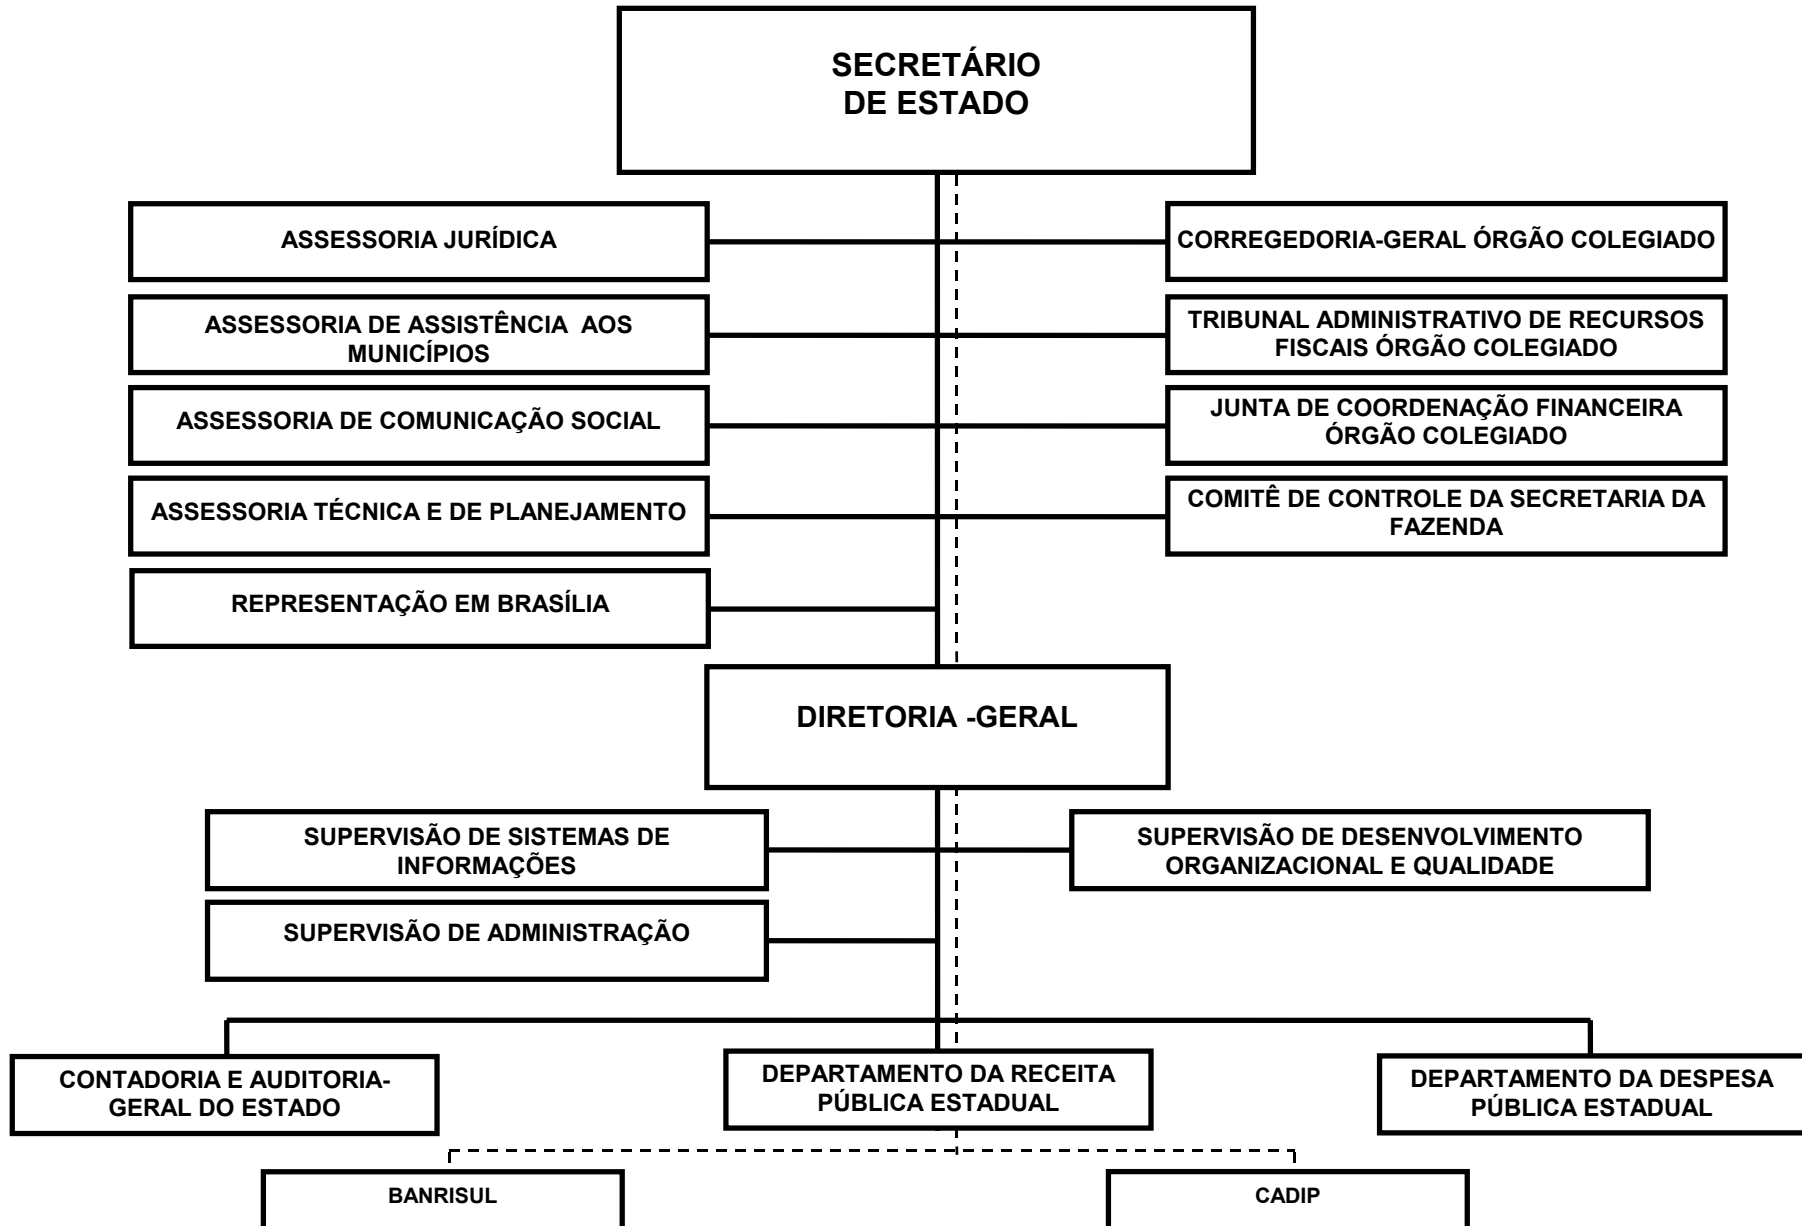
SECRETÁRIO DE ESTADO

ASSESSORIA JURÍDICA

CORREGEDORIA-GERAL ÓRGÃO COLEGIADO

ASSESSORIA DE ASSISTÊNCIA AOS MUNICÍPIOS

TRIBUNAL ADMINISTRATIVO DE RECURSOS FISCAIS ÓRGÃO COLEGIADO

ASSESSORIA DE COMUNICAÇÃO SOCIAL

JUNTA DE COORDENAÇÃO FINANCEIRA ÓRGÃO COLEGIADO

ASSESSORIA TÉCNICA E DE PLANEJAMENTO

COMITÊ DE CONTROLE DA SECRETARIA DA FAZENDA

REPRESENTAÇÃO EM BRASÍLIA

DIRETORIA -GERAL

SUPERVISÃO DE SISTEMAS DE INFORMAÇÕES

SUPERVISÃO DE DESENVOLVIMENTO ORGANIZACIONAL E QUALIDADE

SUPERVISÃO DE ADMINISTRAÇÃO

CONTADORIA E AUDITORIA-GERAL DO ESTADO

DEPARTAMENTO DA RECEITA PÚBLICA ESTADUAL

DEPARTAMENTO DA DESPESA PÚBLICA ESTADUAL

BANRISUL

CADIP